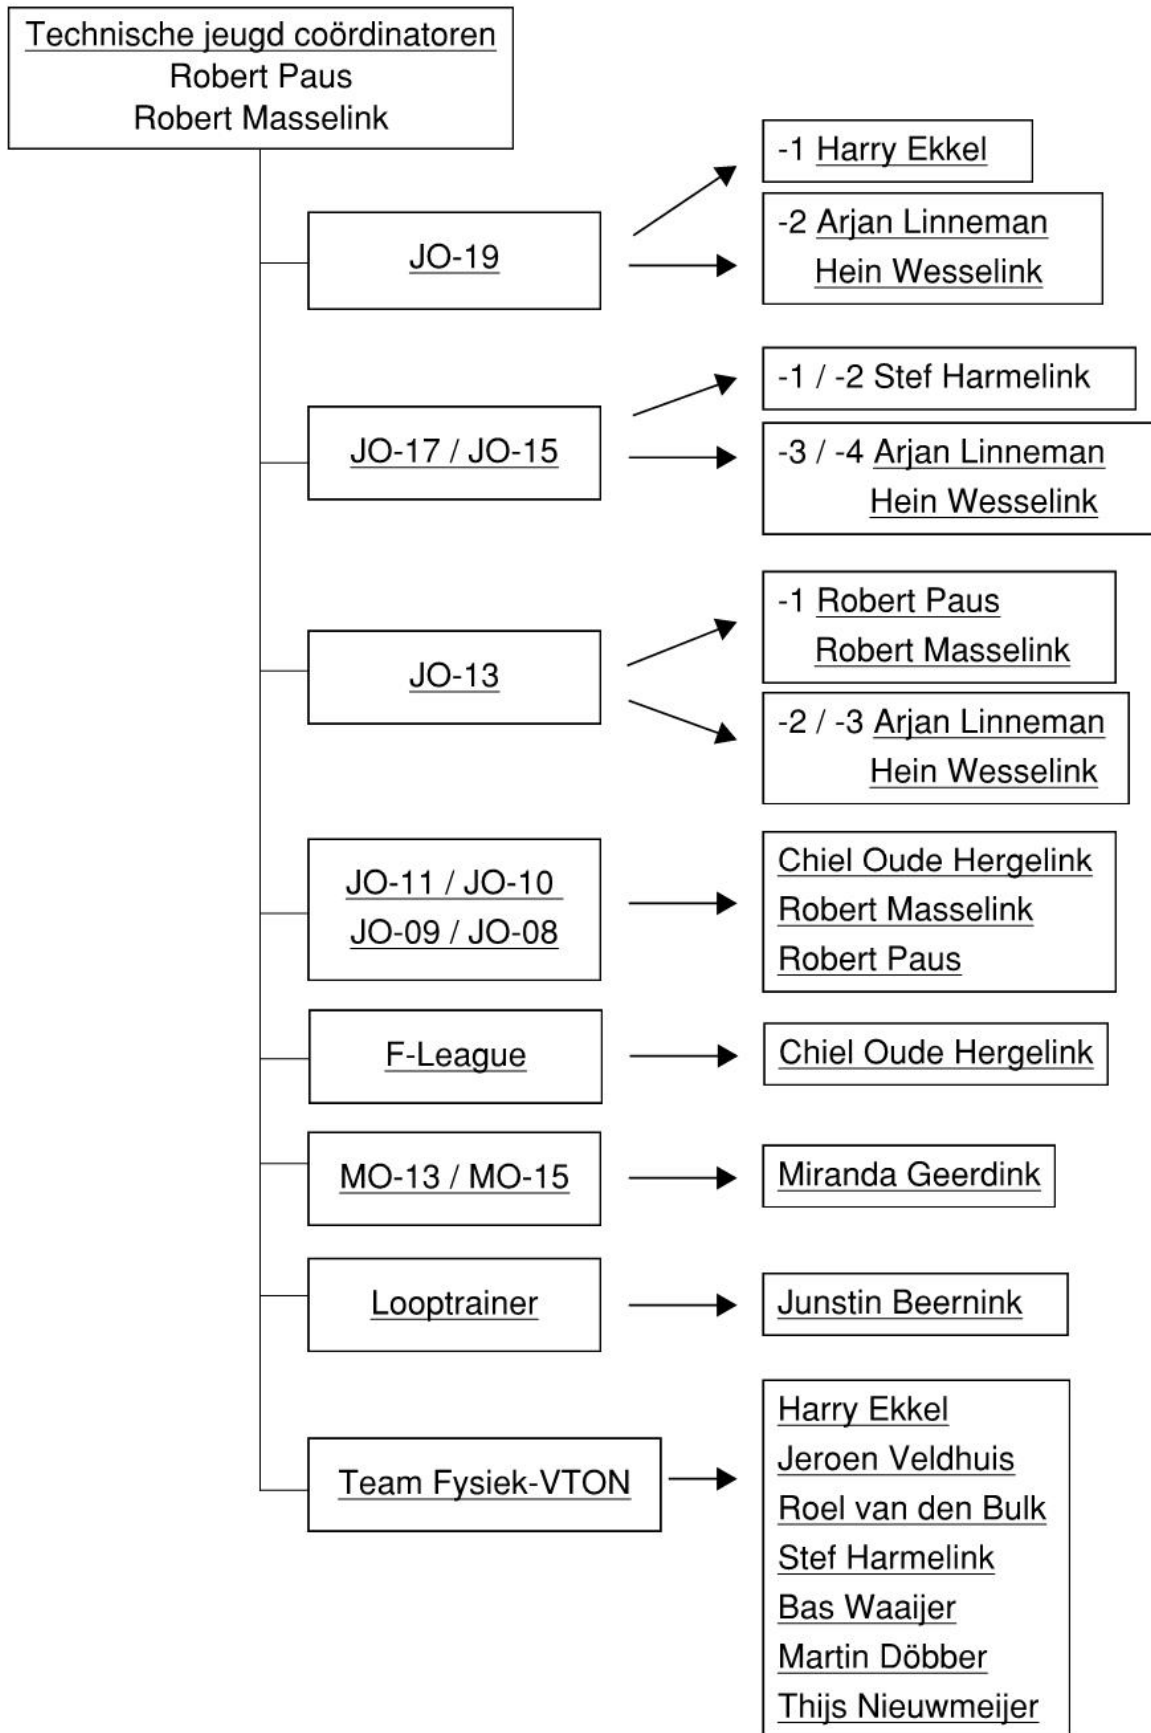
Technische jeugd coördinatoren
Robert Paus
Robert Masselink

JO-19

-1 Harry Ekkel

-2 Arjan Linneman
Hein Wesselink

JO-17 / JO-15

-1 / -2 Stef Harmelink

-3 / -4 Arjan Linneman
Hein Wesselink

JO-13

-1 Robert Paus
Robert Masselink

-2 / -3 Arjan Linneman
Hein Wesselink

JO-11 / JO-10
JO-09 / JO-08

Chiel Oude Hergelink
Robert Masselink
Robert Paus

F-League

Chiel Oude Hergelink

MO-13 / MO-15

Miranda Geerdink

Looptrainer

Junstin Beernink

Team Fysiek-VTON

Harry Ekkel
Jeroen Veldhuis
Roel van den Bulk
Stef Harmelink
Bas Waaijer
Martin Döbber
Thijs Nieuwmeijer